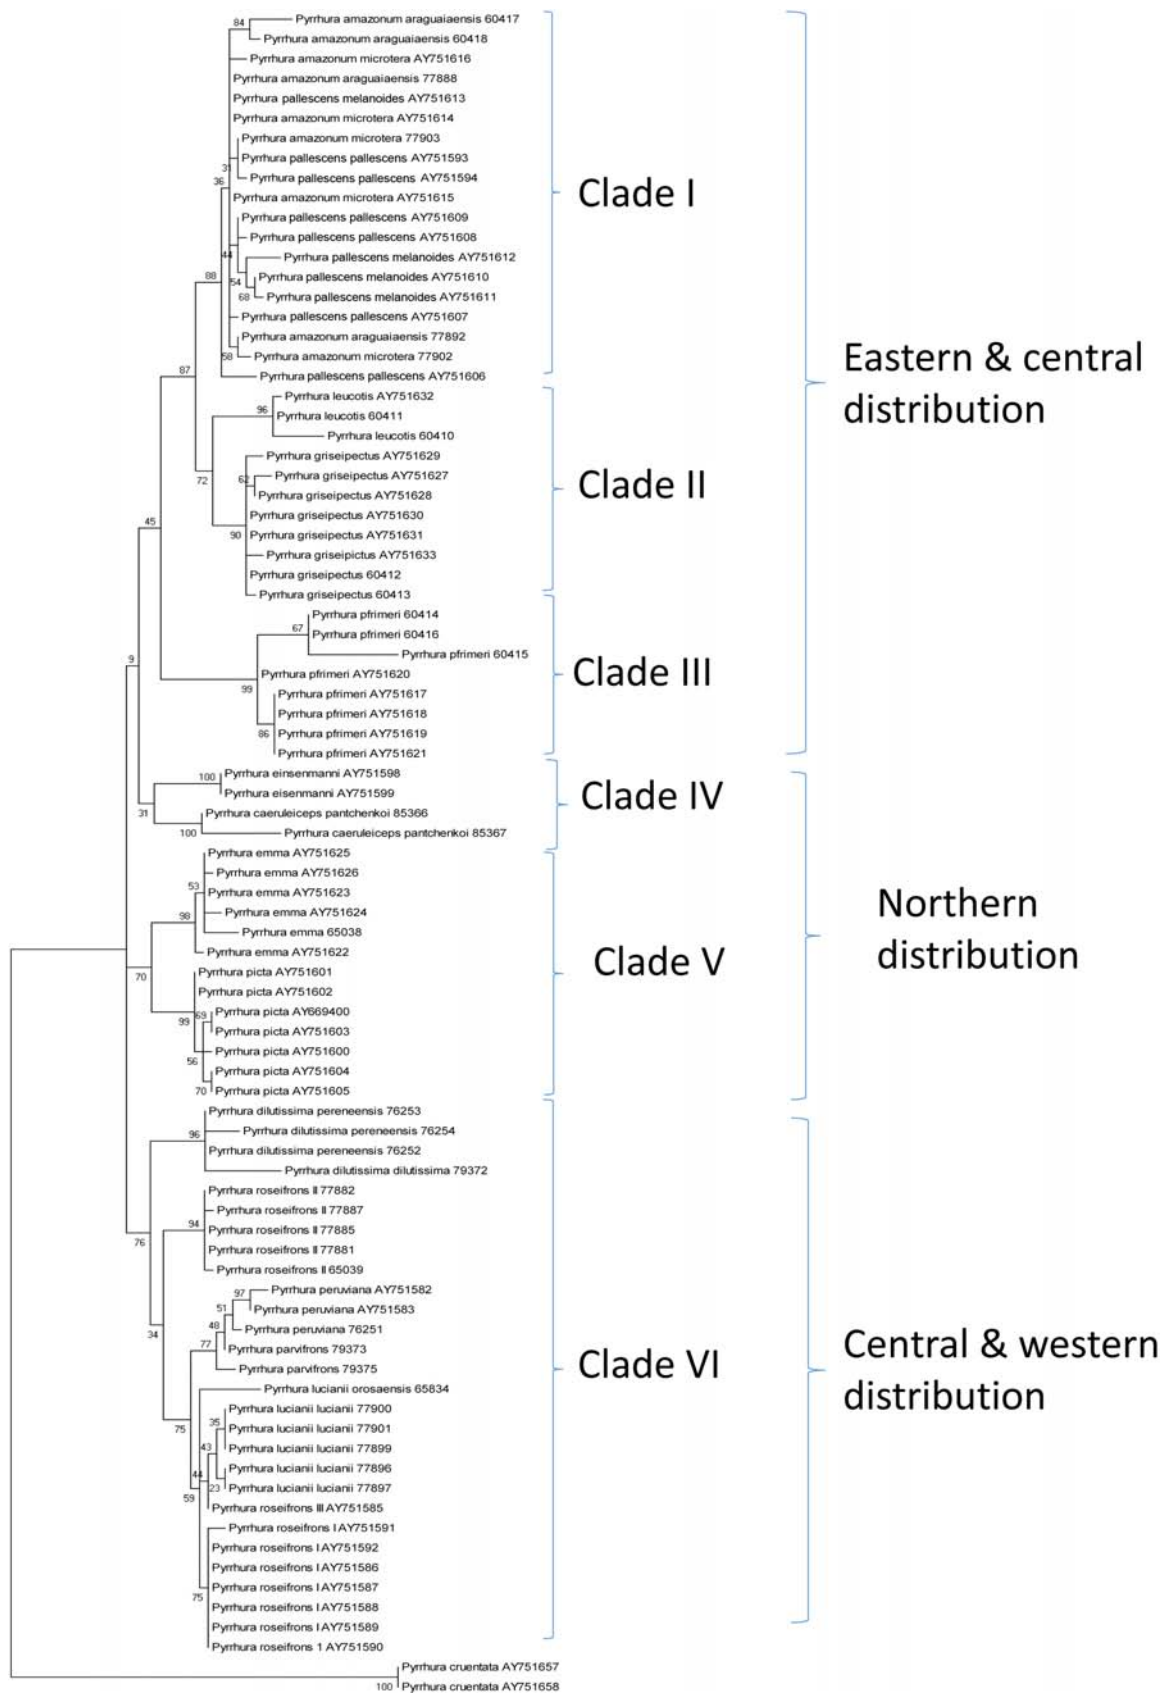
84 Pyrrhura amazonum araguaiaensis 60417
Pyrrhura amazonum araguaiaensis 60418
Pyrrhura amazonum microtera AY751616
Pyrrhura amazonum araguaiaensis 77888
Pyrrhura pallescens melanoides AY751613
Pyrrhura amazonum microtera AY751614
Pyrrhura amazonum microtera 77903
31 Pyrrhura pallescens pallescens AY751593
Pyrrhura pallescens pallescens AY751594
36 Pyrrhura amazonum microtera AY751615
Pyrrhura pallescens pallescens AY751609
Pyrrhura pallescens pallescens AY751608
44 Pyrrhura pallescens melanoides AY751612
54 Pyrrhura pallescens melanoides AY751610
68 Pyrrhura pallescens melanoides AY751611
88 Pyrrhura pallescens pallescens AY751607
Pyrrhura amazonum araguaiaensis 77892
58 Pyrrhura amazonum microtera 77902
87 Pyrrhura pallescens pallescens AY751606
Pyrrhura leucotis AY751632
96 Pyrrhura leucotis 60411
Pyrrhura leucotis 60410
Pyrrhura griseipectus AY751629
62 Pyrrhura griseipectus AY751627
72 Pyrrhura griseipectus AY751628
Pyrrhura griseipectus AY751630
90 Pyrrhura griseipectus AY751631
45 Pyrrhura griseipictus AY751633
Pyrrhura griseipectus 60412
Pyrrhura griseipectus 60413
Pyrrhura pfrimeri 60414
67 Pyrrhura pfrimeri 60416
Pyrrhura pfrimeri 60415
9 Pyrrhura pfrimeri AY751620
99 Pyrrhura pfrimeri AY751617
Pyrrhura pfrimeri AY751618
86 Pyrrhura pfrimeri AY751619
Pyrrhura pfrimeri AY751621
100 Pyrrhura eisenmanni AY751598
Pyrrhura eisenmanni AY751599
31 Pyrrhura caeruleiceps pantchenkoi 85366
100 Pyrrhura caeruleiceps pantchenkoi 85367
Pyrrhura emma AY751625
Pyrrhura emma AY751626
53 Pyrrhura emma AY751623
98 Pyrrhura emma AY751624
Pyrrhura emma 65038
Pyrrhura emma AY751622
70 Pyrrhura picta AY751601
Pyrrhura picta AY751602
99 69 Pyrrhura picta AY669400
Pyrrhura picta AY751603
56 Pyrrhura picta AY751600
Pyrrhura picta AY751604
70 Pyrrhura picta AY751605
Pyrrhura dilutissima pereneensis 76253
96 Pyrrhura dilutissima pereneensis 76254
Pyrrhura dilutissima pereneensis 76252
Pyrrhura dilutissima dilutissima 79372
Pyrrhura roseifrons II 77882
Pyrrhura roseifrons II 77887
94 Pyrrhura roseifrons II 77885
76 Pyrrhura roseifrons II 77881
Pyrrhura roseifrons II 65039
97 Pyrrhura peruviana AY751582
51 Pyrrhura peruviana AY751583
48 Pyrrhura peruviana 76251
34 77 Pyrrhura parvifrons 79373
Pyrrhura parvifrons 79375
Pyrrhura lucianii orosaensis 65834
Pyrrhura lucianii lucianii 77900
75 35 Pyrrhura lucianii lucianii 77901
43 Pyrrhura lucianii lucianii 77899
44 Pyrrhura lucianii lucianii 77896
23 Pyrrhura lucianii lucianii 77897
59 Pyrrhura roseifrons III AY751585
Pyrrhura roseifrons I AY751591
Pyrrhura roseifrons I AY751592
Pyrrhura roseifrons I AY751586
Pyrrhura roseifrons I AY751587
75 Pyrrhura roseifrons I AY751588
Pyrrhura roseifrons I AY751589
Pyrrhura roseifrons 1 AY751590
Pyrrhura cruentata AY751657
100 Pyrrhura cruentata AY751658

Clade I
Clade II
Clade III
Clade IV
Clade V
Clade VI

Eastern & central distribution

Northern distribution

Central & western distribution